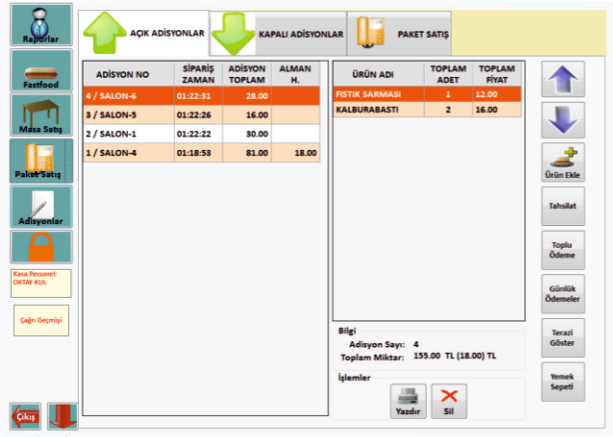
Raporlar

Fastfood

Masa Satış

Paket Satış

Adisyonlar

Kasa Personel: OKTAY KUL

Çağrı Geçmişi

Çıkış

AÇIK ADİSYONLAR

KAPALI ADİSYONLAR

PAKET SATIŞ

| ADİSYON NO | SİPARİŞ ZAMAN | ADİSYON TOPLAM | ALMAN H. |
|---|---|---|---|
| 4 / SALON-6 | 01:22:31 | 28.00 | |
| 3 / SALON-5 | 01:22:26 | 16.00 | |
| 2 / SALON-1 | 01:22:22 | 30.00 | |
| 1 / SALON-4 | 01:18:53 | 81.00 | 18.00 |

| ÜRÜN ADI | TOPLAM ADET | TOPLAM FİYAT |
|---|---|---|
| FISTIK SARMASI | 1 | 12.00 |
| KALBURABASTI | 2 | 16.00 |

Bilgi
Adisyon Sayı: 4
Toplam Miktar: 155.00 TL (18.00) TL

İşlemler
Yazdır
Sil

Ürün Ekle
Tahsilat
Toplu Ödeme
Günlük Ödemeler
Terazi Göster
Yemek Sepeti